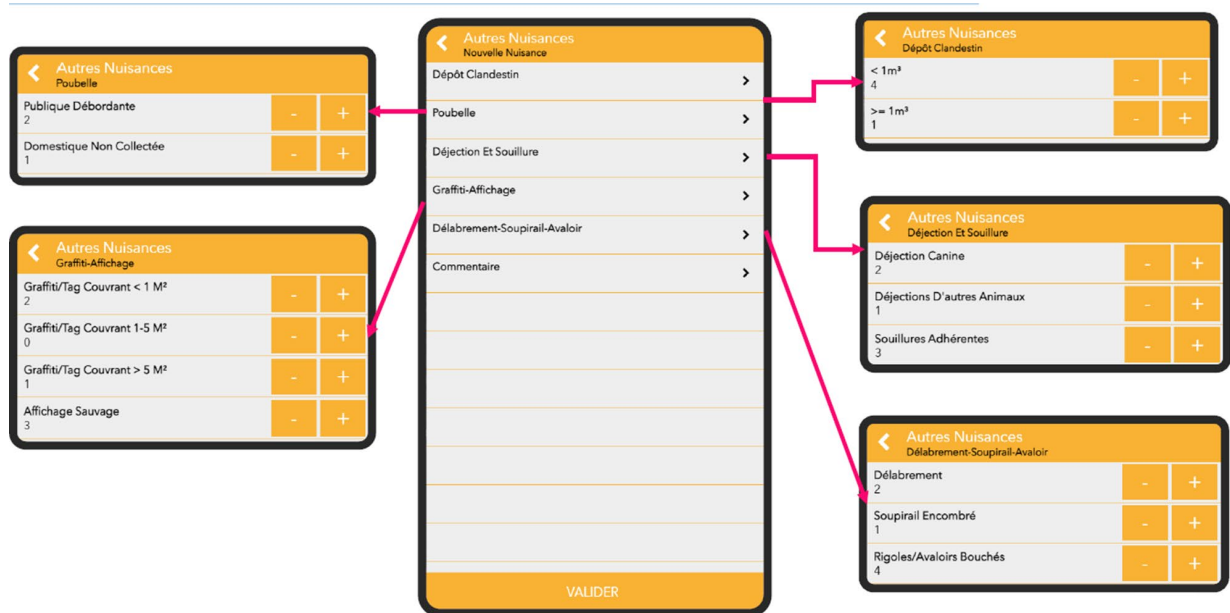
Autres Nuisances
Poubelle

Publique Débordante
2
-
+

Domestique Non Collectée
1
-
+

Autres Nuisances
Graffiti-Affichage

Graffiti/Tag Couvrant < 1 M²
2
-
+

Graffiti/Tag Couvrant 1-5 M²
0
-
+

Graffiti/Tag Couvrant > 5 M²
1
-
+

Affichage Sauvage
3
-
+

Autres Nuisances
Nouvelle Nuisance

Dépôt Clandestin

Poubelle

Déjection Et Souillure

Graffiti-Affichage

Délabrement-Soupirail-Avaloir

Commentaire

VALIDER

Autres Nuisances
Dépôt Clandestin

< 1m³
4
-
+

>= 1m³
1
-
+

Autres Nuisances
Déjection Et Souillure

Déjection Canine
2
-
+

Déjections D'autres Animaux
1
-
+

Souillures Adhérentes
3
-
+

Autres Nuisances
Délabrement-Soupirail-Avaloir

Délabrement
2
-
+

Soupirail Encombré
1
-
+

Rigoles/Avaloirs Bouchés
4
-
+